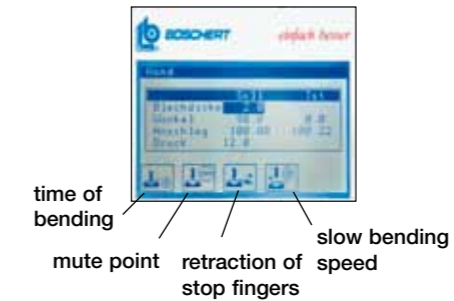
BOSCHERT einfach besser

Hand

| | Soll | Ist |
|---|---|---|
| Blechdicke | 2.0 | |
| Winkel | 90.0 | 0.0 |
| Anschlag | 100.00 | 100.22 |
| Druck | 12.0 | |

time of bending

mute point

retraction of stop fingers

slow bending speed